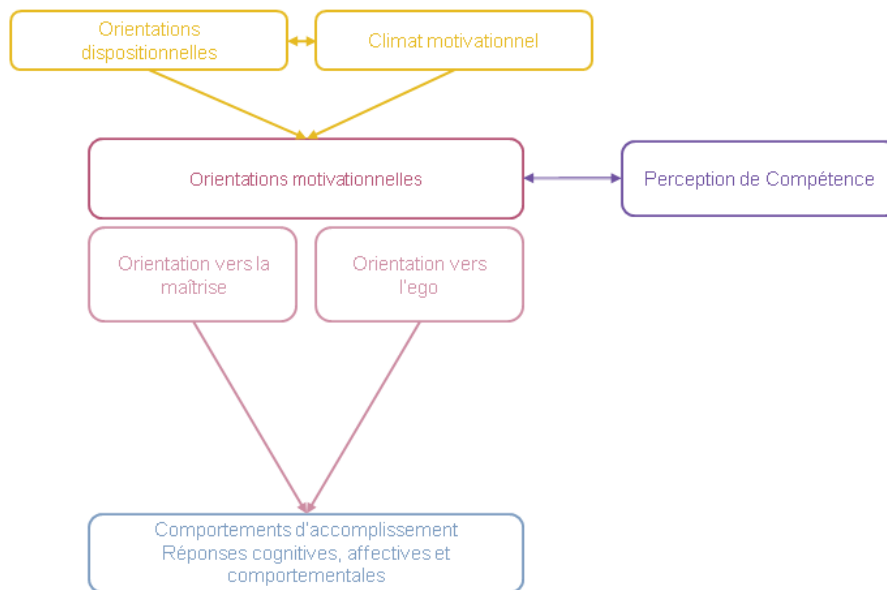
Orientations dispositionnelles

Climat motivationnel

Orientations motivationnelles

Perception de Compétence

Orientation vers la maîtrise

Orientation vers l'ego

Comportements d'accomplissement
Réponses cognitives, affectives et comportementales